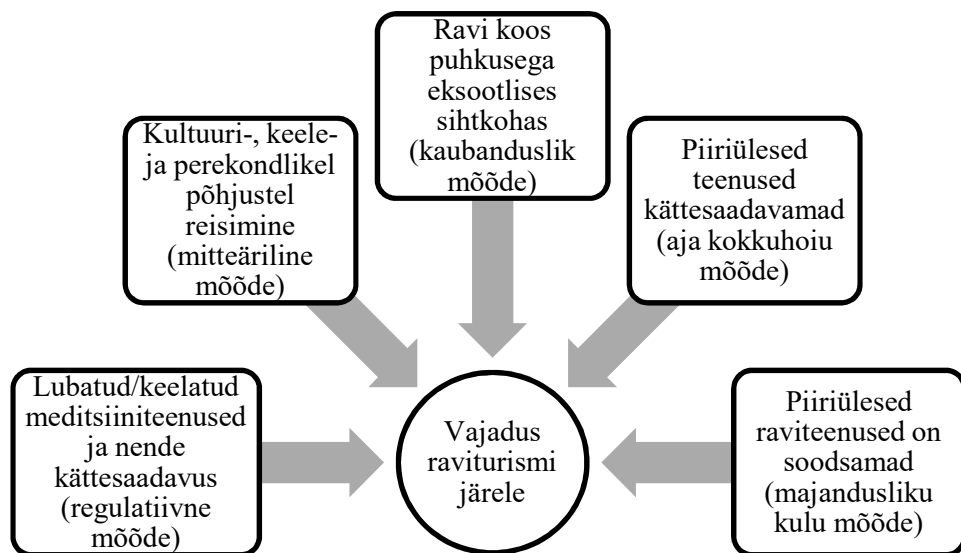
Ravi koos puhkusega eksootlises sihtkohas (kaubanduslik mõõde)

Kultuuri-, keele- ja perekondlikel põhjustel reisimine (mitteäriline mõõde)

Piiriülesed teenused kättesaadavamad (aja kokkuhoiu mõõde)

Lubatud/keelatud meditsiiniteenused ja nende kättesaadavus (regulatiivne mõõde)

Vajadus raviturismi järele

Piiriülesed raviteenused on soodsamad (majandusliku kulu mõõde)